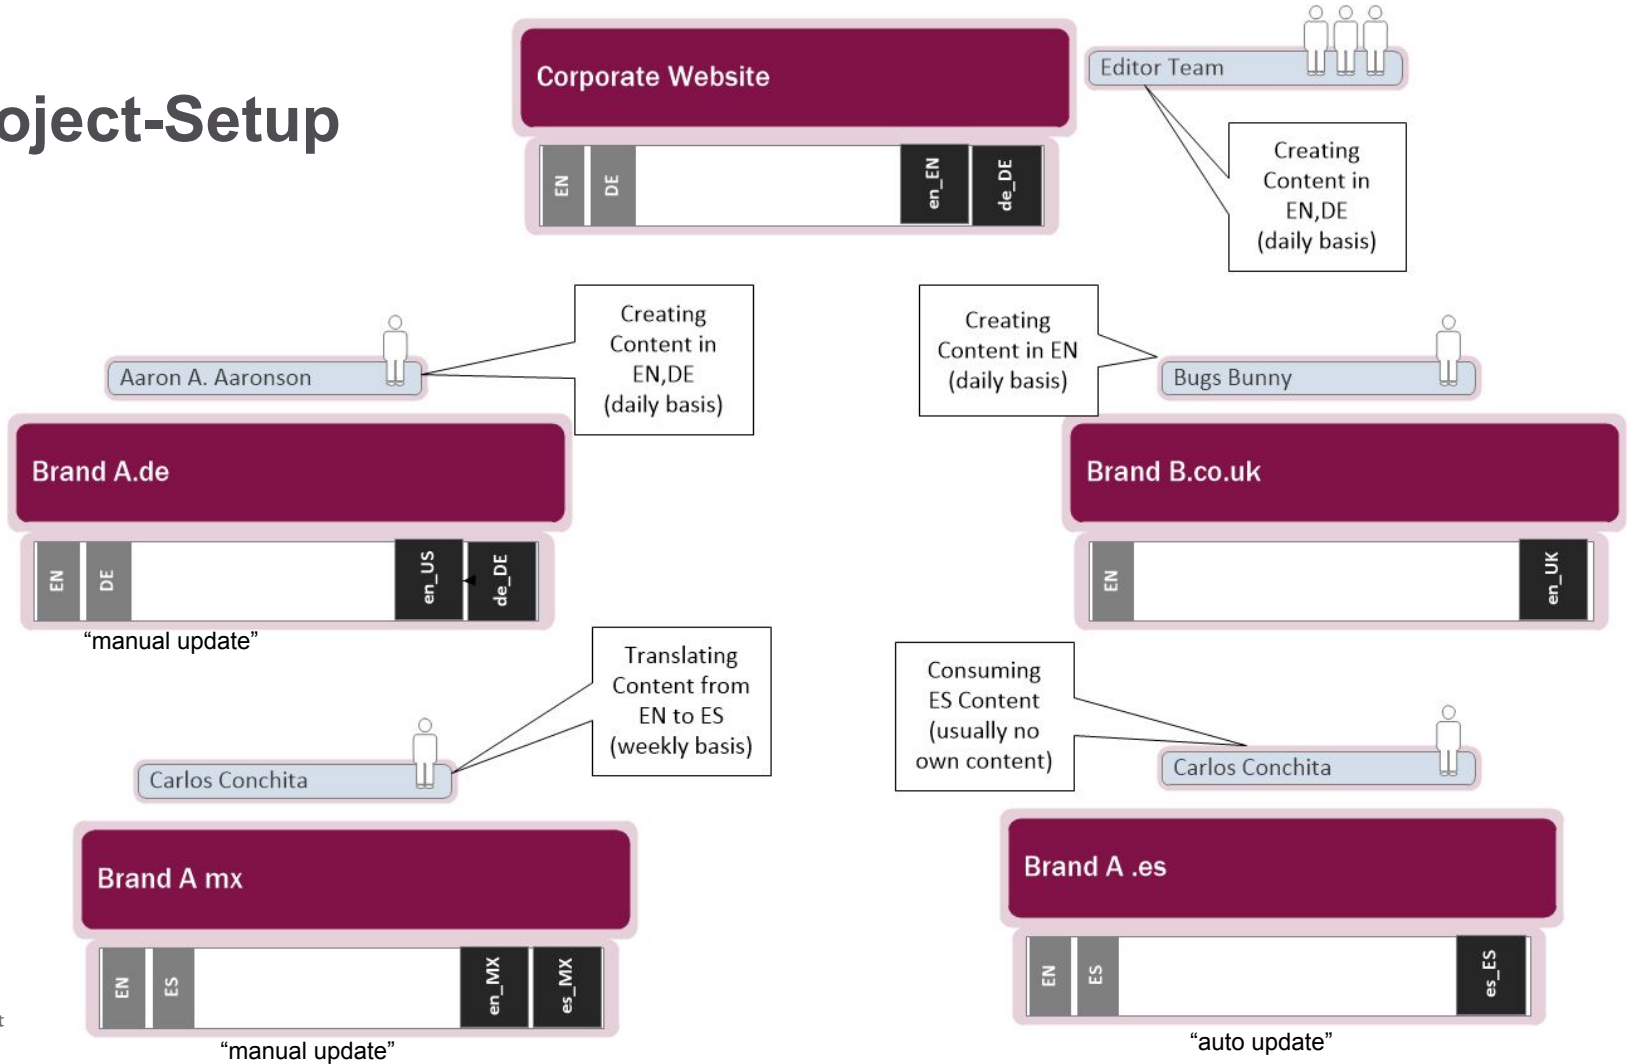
oject-Setup

Corporate Website

EN DE en_EN de_DE

Editor Team

Creating Content in EN,DE (daily basis)

Aaron A. Aaronson

Creating Content in EN,DE (daily basis)

Creating Content in EN (daily basis)

Bugs Bunny

Brand A.de

EN DE en_US de_DE

"manual update"

Brand B.co.uk

EN en_UK

Translating Content from EN to ES (weekly basis)

Carlos Conchita

Consuming ES Content (usually no own content)

Carlos Conchita

Brand A mx

EN ES en_MX es_MX

"manual update"

Brand A .es

EN ES es_ES

"auto update"